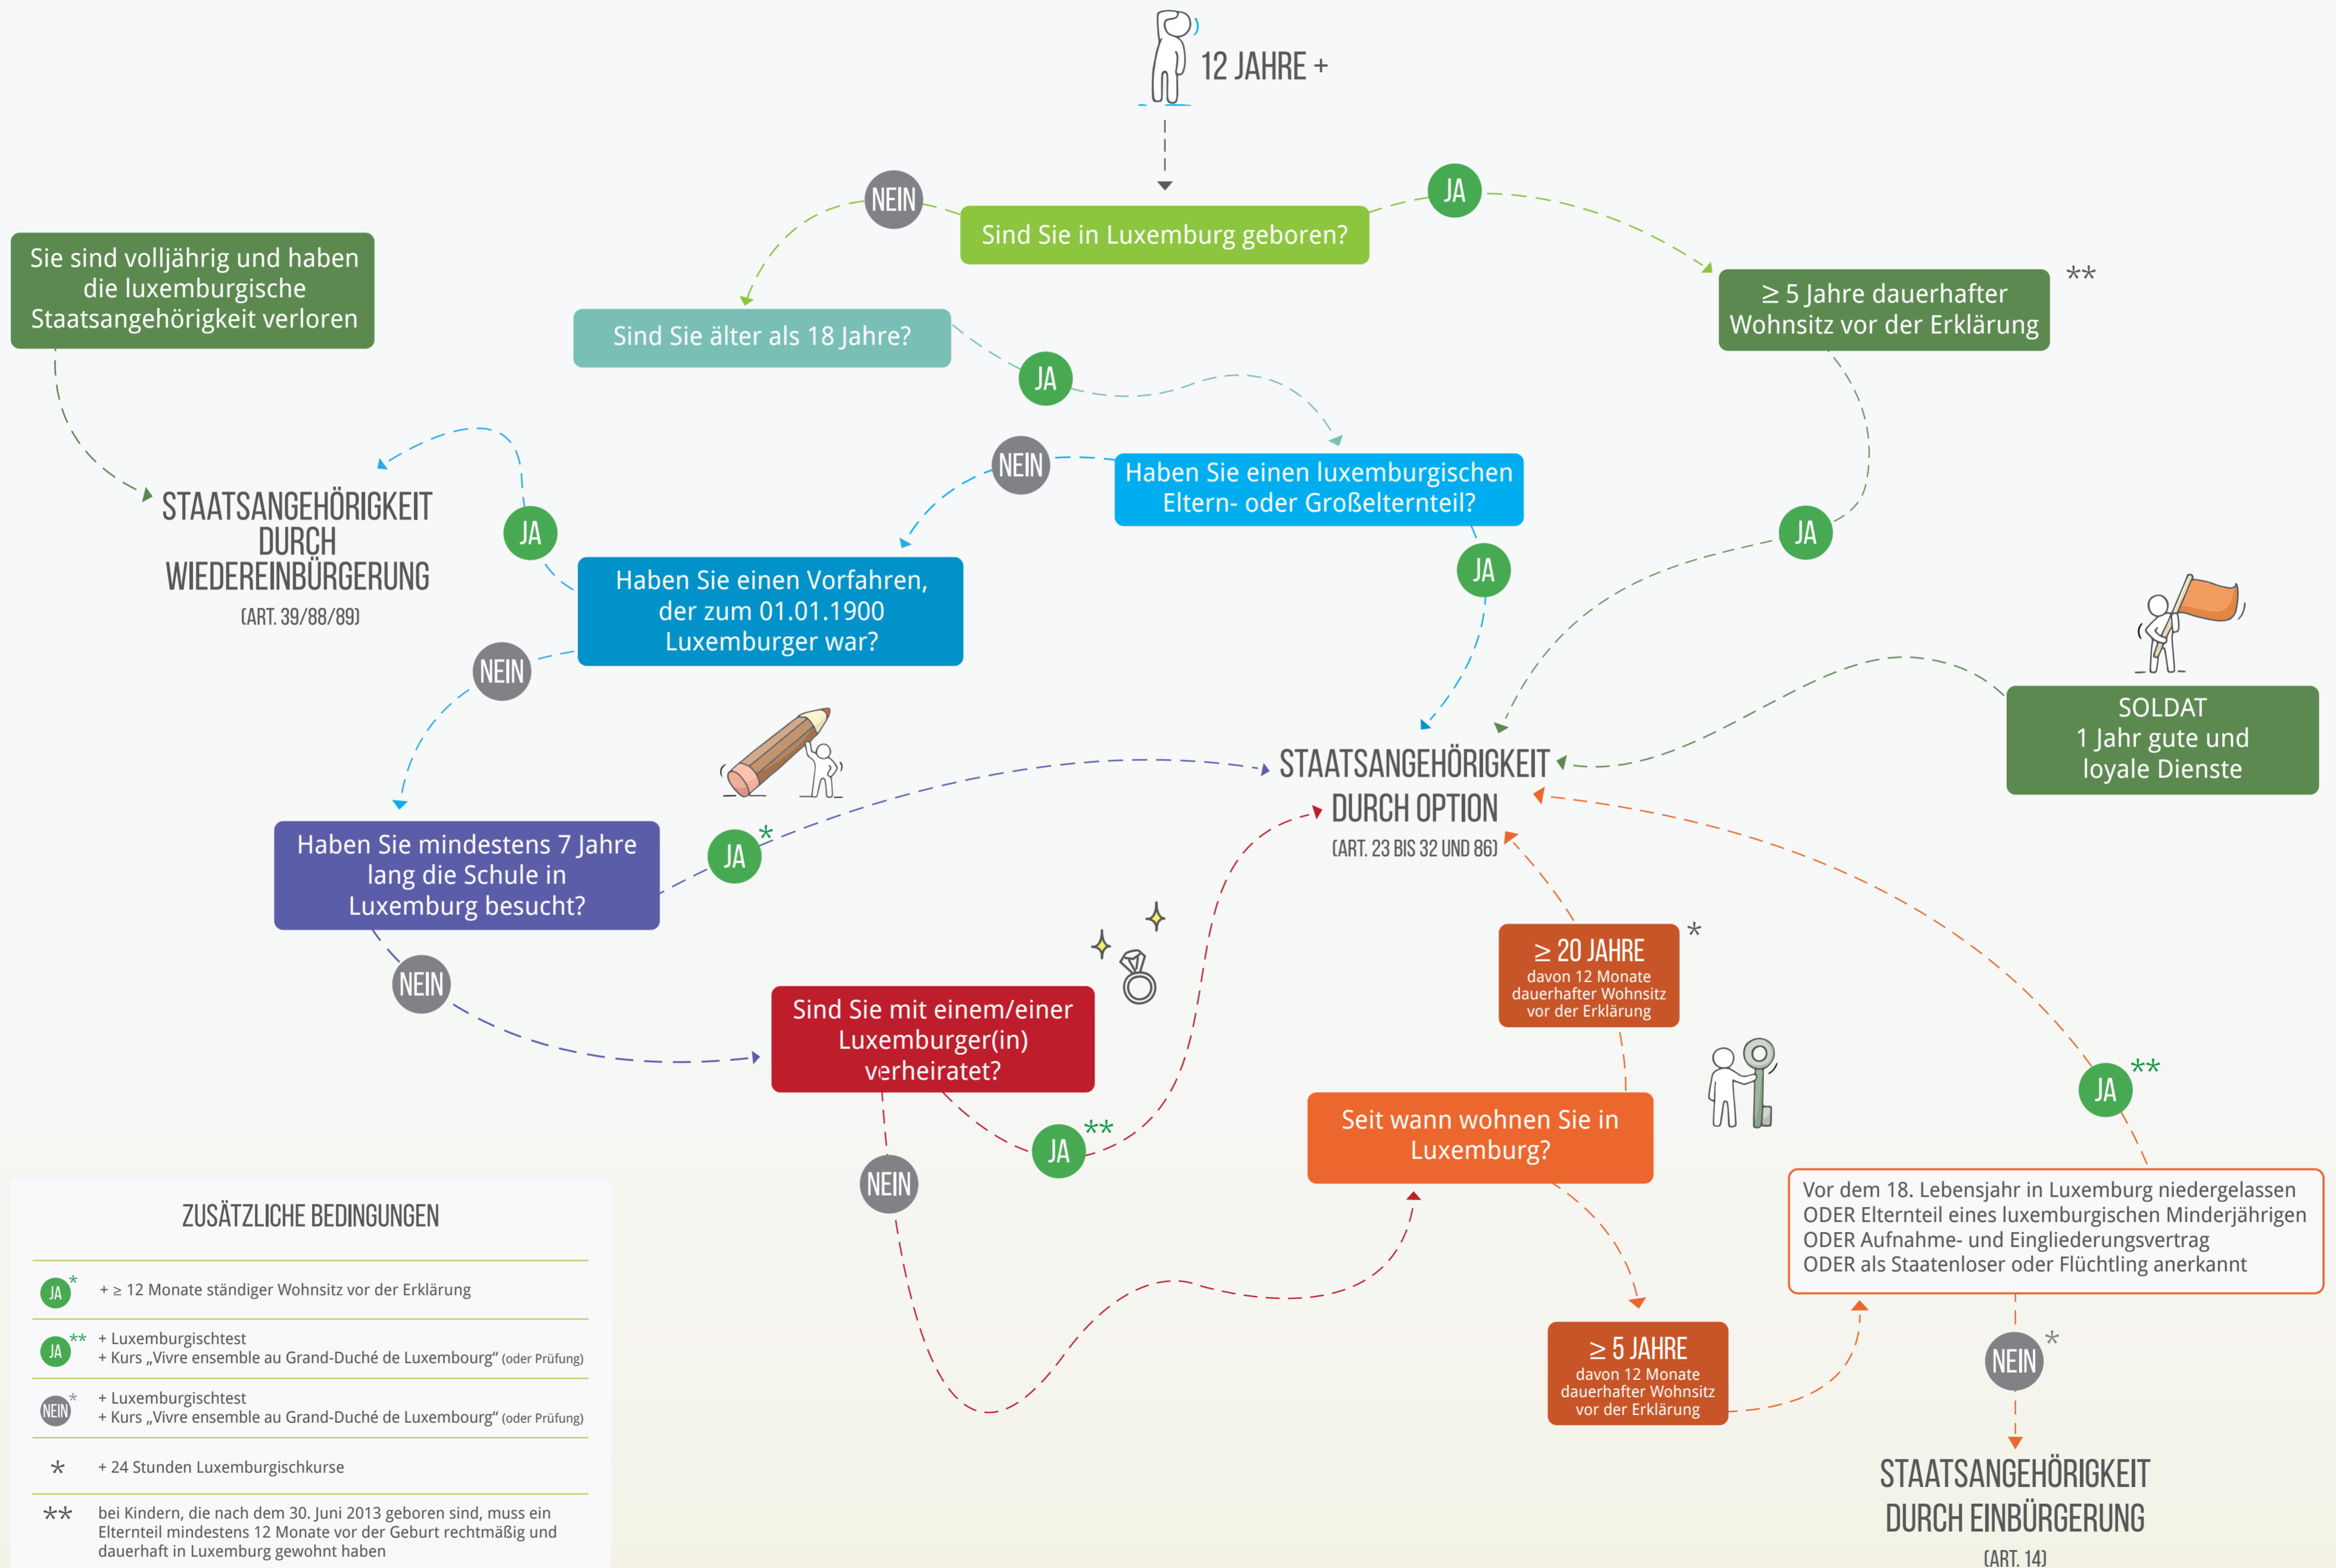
12 JAHRE +

NEIN

Sind Sie in Luxemburg geboren?

JA

≥ 5 Jahre dauerhafter Wohnsitz vor der Erklärung

**

Sie sind volljährig und haben die luxemburgische Staatsangehörigkeit verloren

Sind Sie älter als 18 Jahre?

JA

NEIN

Haben Sie einen luxemburgischen Eltern- oder Großelternteil?

JA

STAATSANGEHÖRIGKEIT DURCH WIEDEREINBÜRGERUNG

(ART. 39/88/89)

JA

Haben Sie einen Vorfahren, der zum 01.01.1900 Luxemburger war?

JA

NEIN

SOLDAT
1 Jahr gute und loyale Dienste

STAATSANGEHÖRIGKEIT DURCH OPTION

(ART. 23 BIS 32 UND 86)

Haben Sie mindestens 7 Jahre lang die Schule in Luxemburg besucht?

JA*

NEIN

≥ 20 JAHRE
davon 12 Monate dauerhafter Wohnsitz vor der Erklärung
*

Sind Sie mit einem/einer Luxemburger(in) verheiratet?

JA**

NEIN

Seit wann wohnen Sie in Luxemburg?

JA**

Vor dem 18. Lebensjahr in Luxemburg niedergelassen
ODER Elternteil eines luxemburgischen Minderjährigen
ODER Aufnahme- und Eingliederungsvertrag
ODER als Staatenloser oder Flüchtling anerkannt

ZUSÄTZLICHE BEDINGUNGEN

JA* + ≥ 12 Monate ständiger Wohnsitz vor der Erklärung

JA** + Luxemburgischtest
+ Kurs „Vivre ensemble au Grand-Duché de Luxembourg“ (oder Prüfung)

NEIN* + Luxemburgischtest
+ Kurs „Vivre ensemble au Grand-Duché de Luxembourg“ (oder Prüfung)

* + 24 Stunden Luxemburgischkurse

** bei Kindern, die nach dem 30. Juni 2013 geboren sind, muss ein Elternteil mindestens 12 Monate vor der Geburt rechtmäßig und dauerhaft in Luxemburg gewohnt haben

≥ 5 JAHRE
davon 12 Monate dauerhafter Wohnsitz vor der Erklärung

NEIN*

STAATSANGEHÖRIGKEIT DURCH EINBÜRGERUNG

(ART. 14)